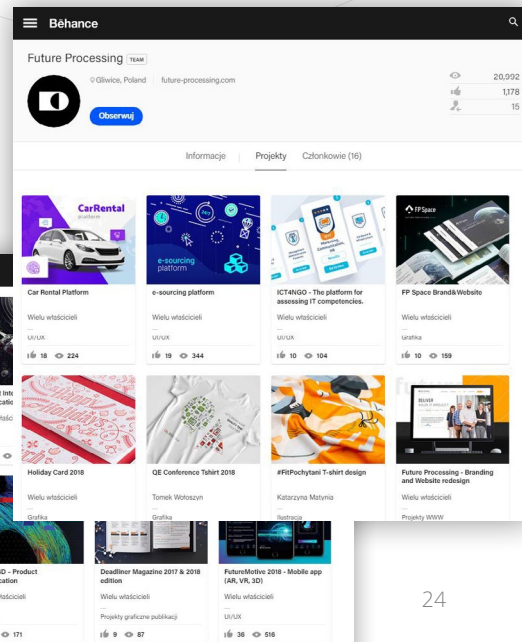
Bēhance

Future Processing TEAM

Gliwice, Poland future-processing.com

Obserwuj

20,992
1,178
15

Informacje | Projekty Członkowie (16)

CarRental platform

Car Rental Platform

Wielu właścicieli

UI/UX

18 224

e-sourcing platform

e-sourcing platform

Wielu właścicieli

UI/UX

19 344

ICT4NGO - The platform for assessing IT competencies.

Wielu właścicieli

UI/UX

10 104

FP Space

FP Space Brand&Website

Wielu właścicieli

Grafika

10 159

Holiday Card 2018

Wielu właścicieli

Grafika

QE Conference Tshirt 2018

Tomek Wołoszyn

Grafika

#FitPochytani T-shirt design

Katarzyna Matynia

Ilustracja

Future Processing - Branding and Website redesign

Wielu właścicieli

Projekty WWW

D - Product cation

właściciel

171

Deadliner Magazine 2017 & 2018 edition

Wielu właścicieli

Projekty graficzne publikacji

9 87

FutureMotive 2018 - Mobile app (AR, VR, 3D)

Wielu właścicieli

UI/UX

36 516

24